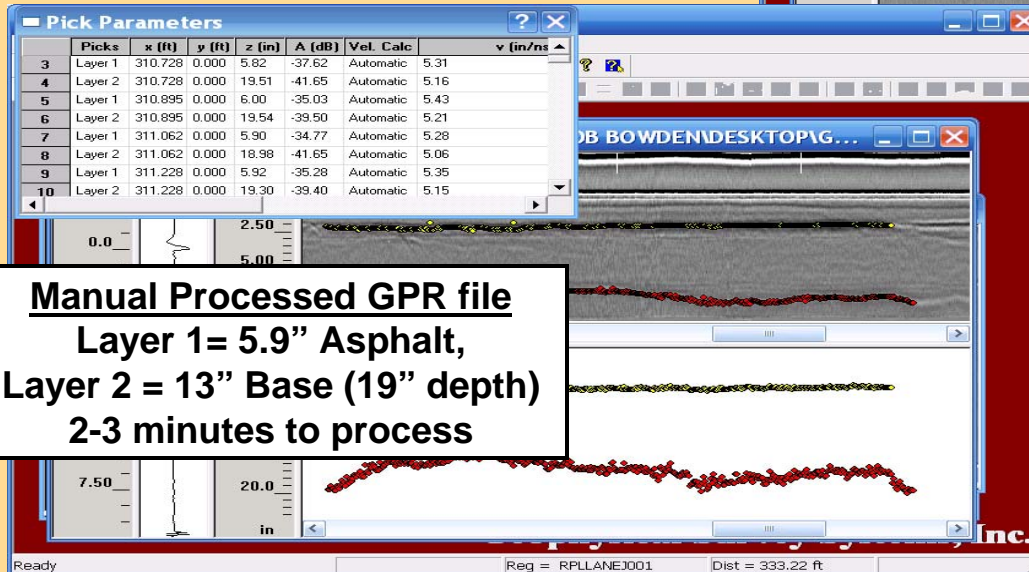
Pick Parameters

| | Picks | x (ft) | y (ft) | z (in) | A (dB) | Vel. Calc | v (in/ns |
|---|---|---|---|---|---|---|---|
| 3 | Layer 1 | 310.728 | 0.000 | 5.82 | -37.62 | Automatic | 5.31 |
| 4 | Layer 2 | 310.728 | 0.000 | 19.51 | -41.65 | Automatic | 5.16 |
| 5 | Layer 1 | 310.895 | 0.000 | 6.00 | -35.03 | Automatic | 5.43 |
| 6 | Layer 2 | 310.895 | 0.000 | 19.54 | -39.50 | Automatic | 5.21 |
| 7 | Layer 1 | 311.062 | 0.000 | 5.90 | -34.77 | Automatic | 5.28 |
| 8 | Layer 2 | 311.062 | 0.000 | 18.98 | -41.65 | Automatic | 5.06 |
| 9 | Layer 1 | 311.228 | 0.000 | 5.92 | -35.28 | Automatic | 5.35 |
| 10 | Layer 2 | 311.228 | 0.000 | 19.30 | -39.40 | Automatic | 5.15 |

OB BOWDEN\DESKTOP\G...

0.0
2.50
5.00
7.50
20.0
in

Manual Processed GPR file
Layer 1= 5.9" Asphalt,
Layer 2 = 13" Base (19" depth)
2-3 minutes to process

Inc.

Ready
Reg = RPLLANEJ001
Dist = 333.22 ft